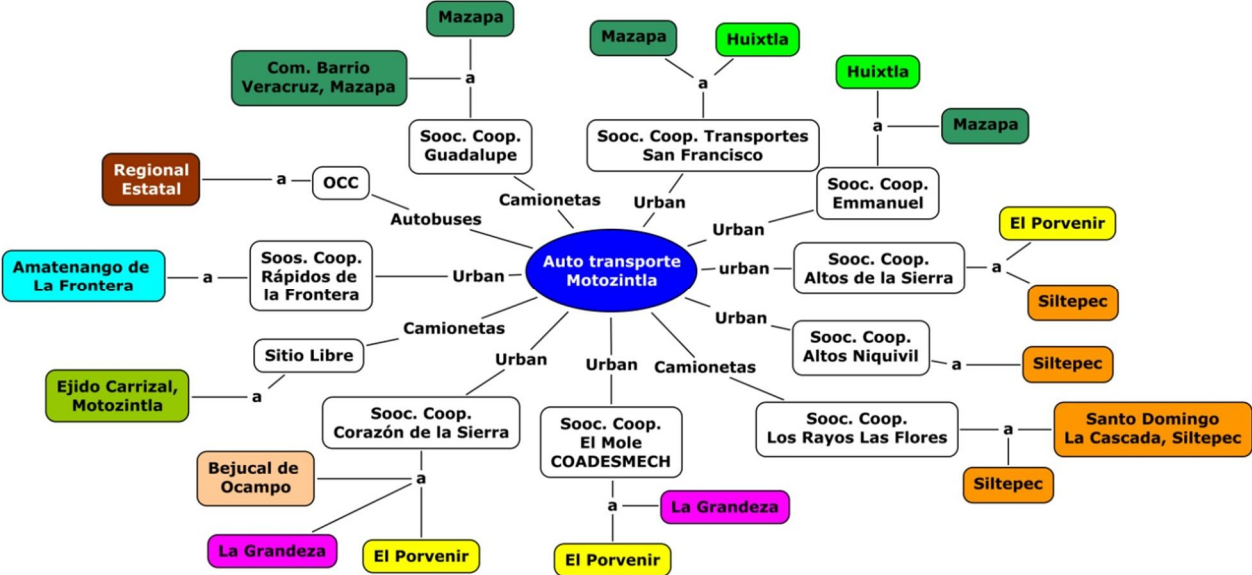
Auto transporte Motozintla

Autobuses
OCC
a
Regional Estatal

Camionetas
Sooc. Coop. Guadalupe
a
Mazapa
Com. Barrio Veracruz, Mazapa

Urban
Sooc. Coop. Transportes San Francisco
a
Mazapa
Huixtla

Urban
Sooc. Coop. Emmanuel
a
Huixtla
Mazapa

urban
Sooc. Coop. Altos de la Sierra
a
El Porvenir
Siltepec

Urban
Sooc. Coop. Altos Niquivil
a
Siltepec

Camionetas
Sooc. Coop. Los Rayos Las Flores
a
Santo Domingo La Cascada, Siltepec
Siltepec

Urban
Sooc. Coop. El Mole COADESMECH
a
La Grandeza
El Porvenir

Urban
Sooc. Coop. Corazón de la Sierra
a
Bejucal de Ocampo
La Grandeza
El Porvenir

Camionetas
Sitio Libre
a
Ejido Carrizal, Motozintla

Urban
Soos. Coop. Rápidos de la Frontera
a
Amatenango de La Frontera